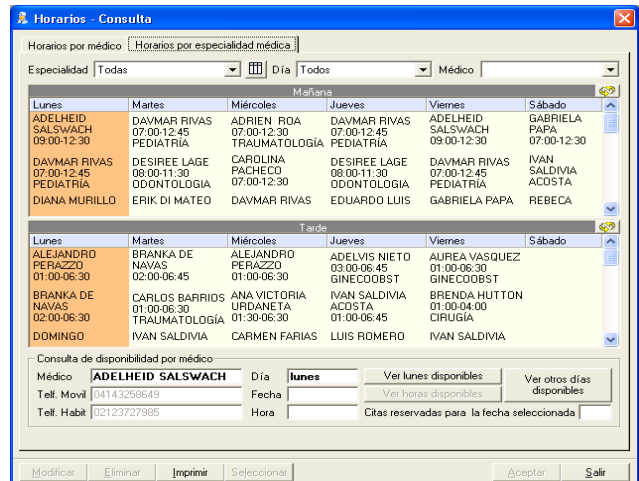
Horarios - Consulta

Horarios por médico | Horarios por especialidad médica

Especialidad Todas Día Todos Médico

Mañana

| Lunes | Martes | Miércoles | Jueves | Viernes | Sábado |
|---|---|---|---|---|---|
| ADELHEID SALSWACH 09:00-12:30 | DAVMAR RIVAS 07:00-12:45 PEDIATRÍA | ADRIEN ROA 07:00-12:30 TRAUMATOLOGÍA | DAVMAR RIVAS 07:00-12:45 PEDIATRÍA | ADELHEID SALSWACH 09:00-12:30 | GABRIELA PAPA 07:00-12:30 |
| DAVMAR RIVAS 07:00-12:45 PEDIATRÍA | DESIREE LAGE 08:00-11:30 ODONTOLOGIA | CAROLINA PACHECO 07:00-12:30 | DESIREE LAGE 08:00-11:30 ODONTOLOGIA | DAVMAR RIVAS 07:00-12:45 PEDIATRÍA | IVAN SALDIVIA ACOSTA |
| DIANA MURILLO | ERIK DI MATEO | DAVMAR RIVAS | EDUARDO LUIS | GABRIELA PAPA | REBECA |

Tarde

| Lunes | Martes | Miércoles | Jueves | Viernes | Sábado |
|---|---|---|---|---|---|
| ALEJANDRO PERAZZO 01:00-06:30 | BRANKA DE NAVAS 02:00-06:45 | ALEJANDRO PERAZZO 01:00-06:30 | ADELVIS NIETO 03:00-06:45 GINECOOBST | AUREA VASQUEZ 01:00-06:30 GINECOOBST | |
| BRANKA DE NAVAS 02:00-06:45 | CARLOS BARRIOS 01:00-06:30 TRAUMATOLOGÍA | ANA VICTORIA URDANETA 01:30-06:30 | IVAN SALDIVIA ACOSTA 01:00-06:45 | BRENDA HUTTON 01:00-04:00 CIRUGÍA | |
| DOMINGO | IVAN SALDIVIA | CARMEN FARIAS | LUIS ROMERO | IVAN SALDIVIA | |

Consulta de disponibilidad por médico
Médico ADELHEID SALSWACH Día lunes Ver lunes disponibles
Telf. Movil 04143258649 Fecha Ver horas disponibles Ver otros días disponibles
Telf. Habit 02123727985 Hora Citas reservadas para la fecha seleccionada

Modificar Eliminar Imprimir Seleccionar Aceptar Salir